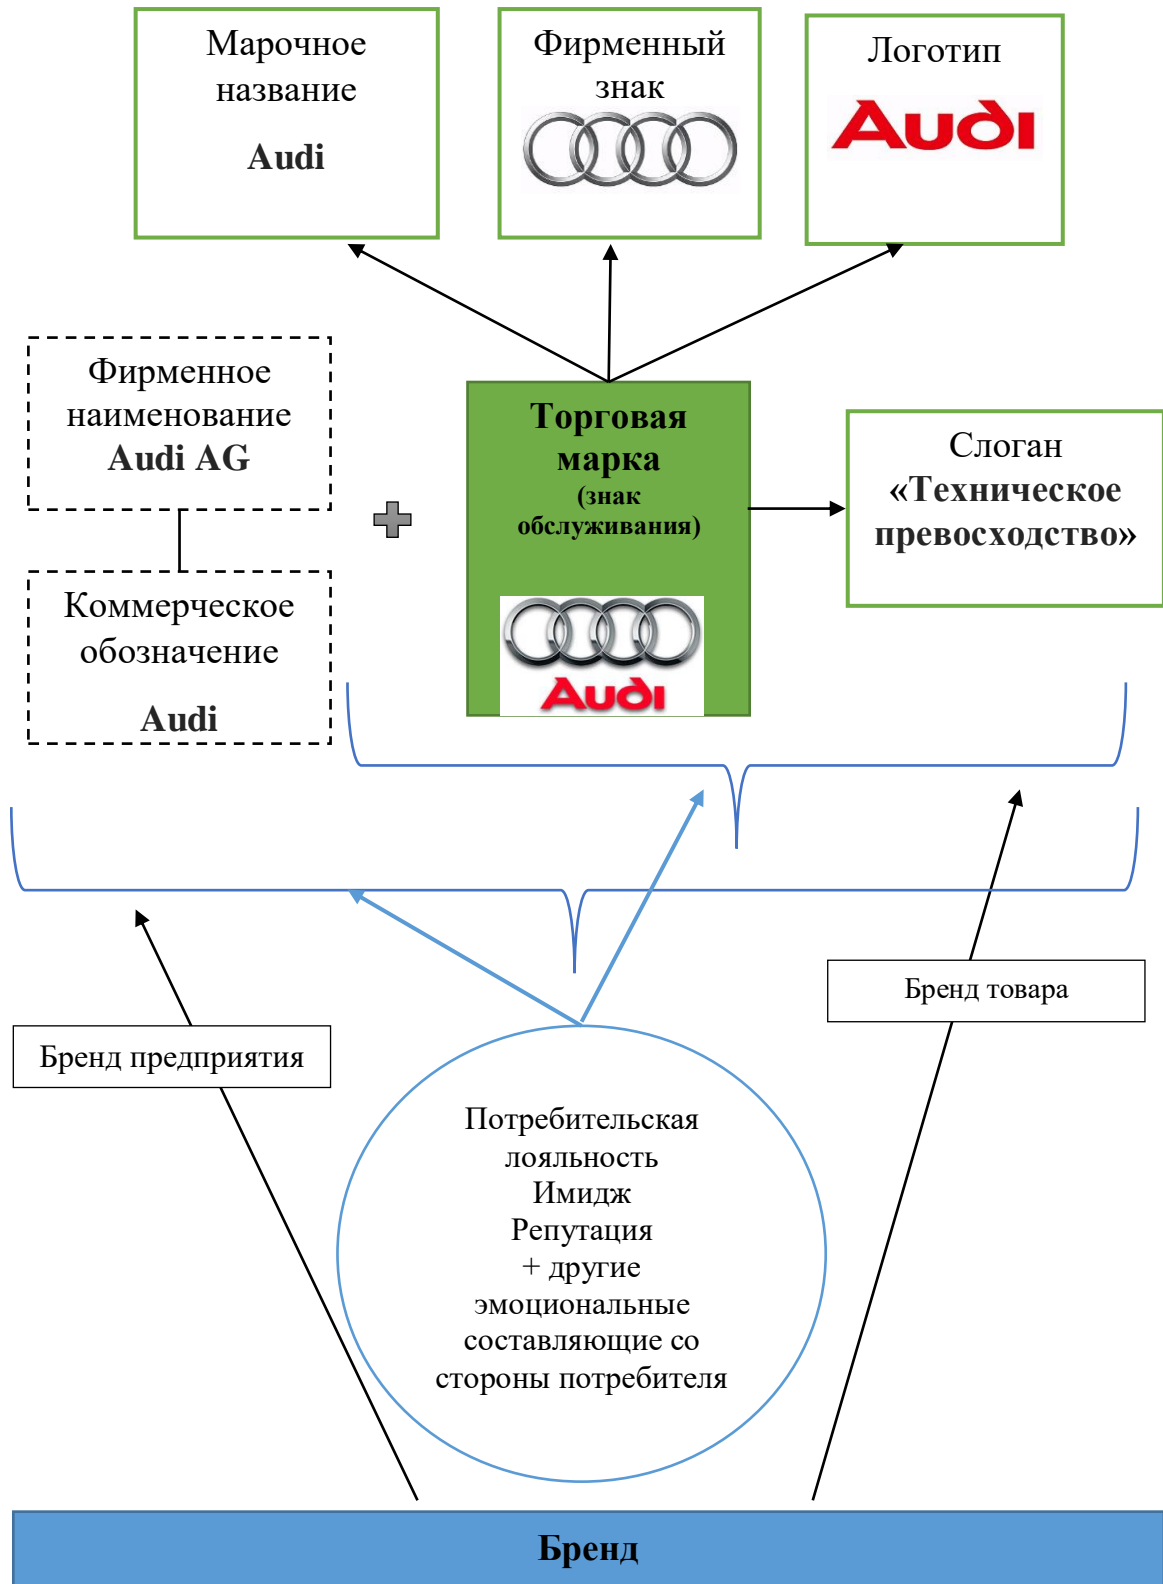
Марочное название

Audi

Фирменный знак

Логотип

Audi

Фирменное наименование
Audi AG

Коммерческое обозначение

Audi

Торговая марка
(знак обслуживания)

Audi

Слоган
«Техническое превосходство»

Бренд товара

Бренд предприятия

Потребительская лояльность
Имидж
Репутация
+ другие эмоциональные составляющие со стороны потребителя

Бренд